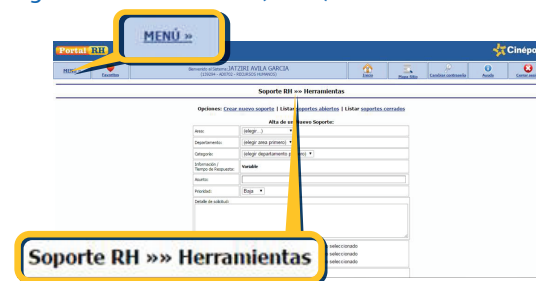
MENÚ »

Portal RH

Cinépo

MENÚ
Favoritos
Bienvenido al Sistema JATZIRI AVILA GARCIA
1135034 - ADOTGI - RECURSOS HUMANOS
Inicio
Mapa Sitio
Cambiar contraseña
Ayuda
Cerrar sesi

Soporte RH »» Herramientas

Opciones: Crear nuevo soporte | Listar soportes abiertos | Listar soportes cerrados

Alta de un Nuevo Soporte:

| | |
|---|---|
| Área: | (elegir...) |
| Departamento: | (elegir área primero) |
| Categoría: | (elegir departamento primero) |
| Información / Tiempo de Respuesta: | Variable |
| Asunto: | |
| Prioridad: | Baja |

Detalle de solicitud:

seleccionado
seleccionado
seleccionado

Soporte RH »» Herramientas